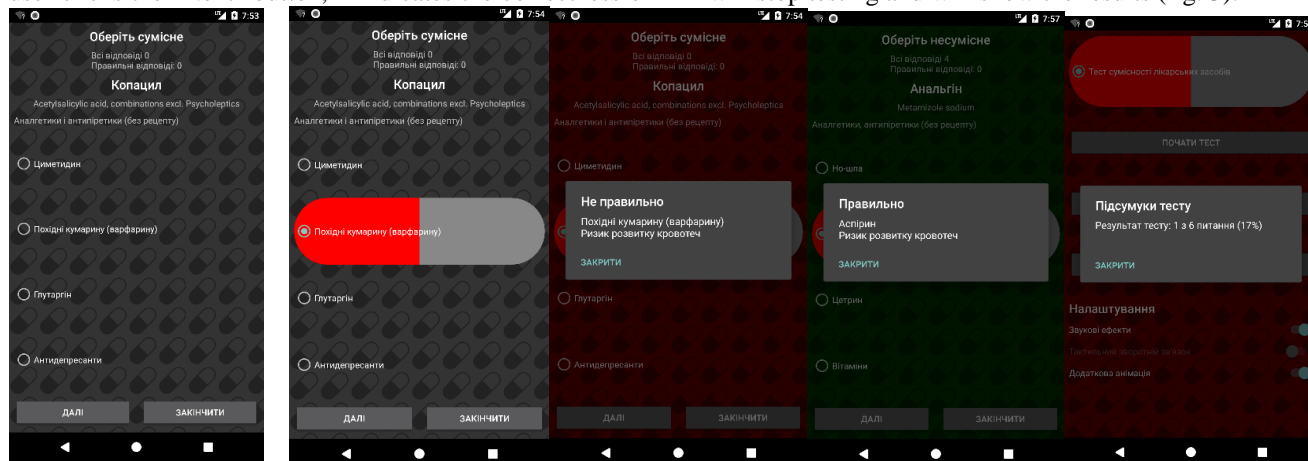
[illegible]

7:53

Оберіть сумісне

Всі відповіді: 0
Правильні відповіді: 0

Копацил

Acetylsalicylic acid, combinations excl. Psycholeptics

Аналгетики і антипіретики (без рецепту)

Циметидин

Похідні кумарину (варфарину)

Глутаргін

Антидепресанти

ДАЛІ

ЗАКІНЧИТИ

7:54

Оберіть сумісне

Всі відповіді: 0
Правильні відповіді: 0

Копацил

Acetylsalicylic acid, combinations excl. Psycholeptics

Аналгетики і антипіретики (без рецепту)

Циметидин

Похідні кумарину (варфарину)

Глутаргін

Антидепресанти

ДАЛІ

ЗАКІНЧИТИ

7:54

Оберіть сумісне

Всі відповіді: 0
Правильні відповіді: 0

Копацил

Acetylsalicylic acid, combinations excl. Psycholeptics

Аналгетики і антипіретики (без рецепту)

Циметидин

Не правильно

Похідні кумарину (варфарину)
Ризик розвитку кровотеч

ЗАКРИТИ

Глутаргін

Антидепресанти

ДАЛІ

ЗАКІНЧИТИ

7:57

Оберіть несумісне

Всі відповіді: 4
Правильні відповіді: 0

Анальгін

Metamizole sodium

Аналгетики, антипіретики (без рецепту)

Но-шпа

Правильно

Аспірин
Ризик розвитку кровотеч

ЗАКРИТИ

Цетрин

Вітаміни

ДАЛІ

ЗАКІНЧИТИ

7:57

Тест сумісності лікарських засобів

ПОЧАТИ ТЕСТ

Підсумки тесту

Результат тесту: 1 з 6 питання (17%)

ЗАКРИТИ

Налаштування

Звукові ефекти

Тактильний зворотній зв'язок

Додаткова анімація